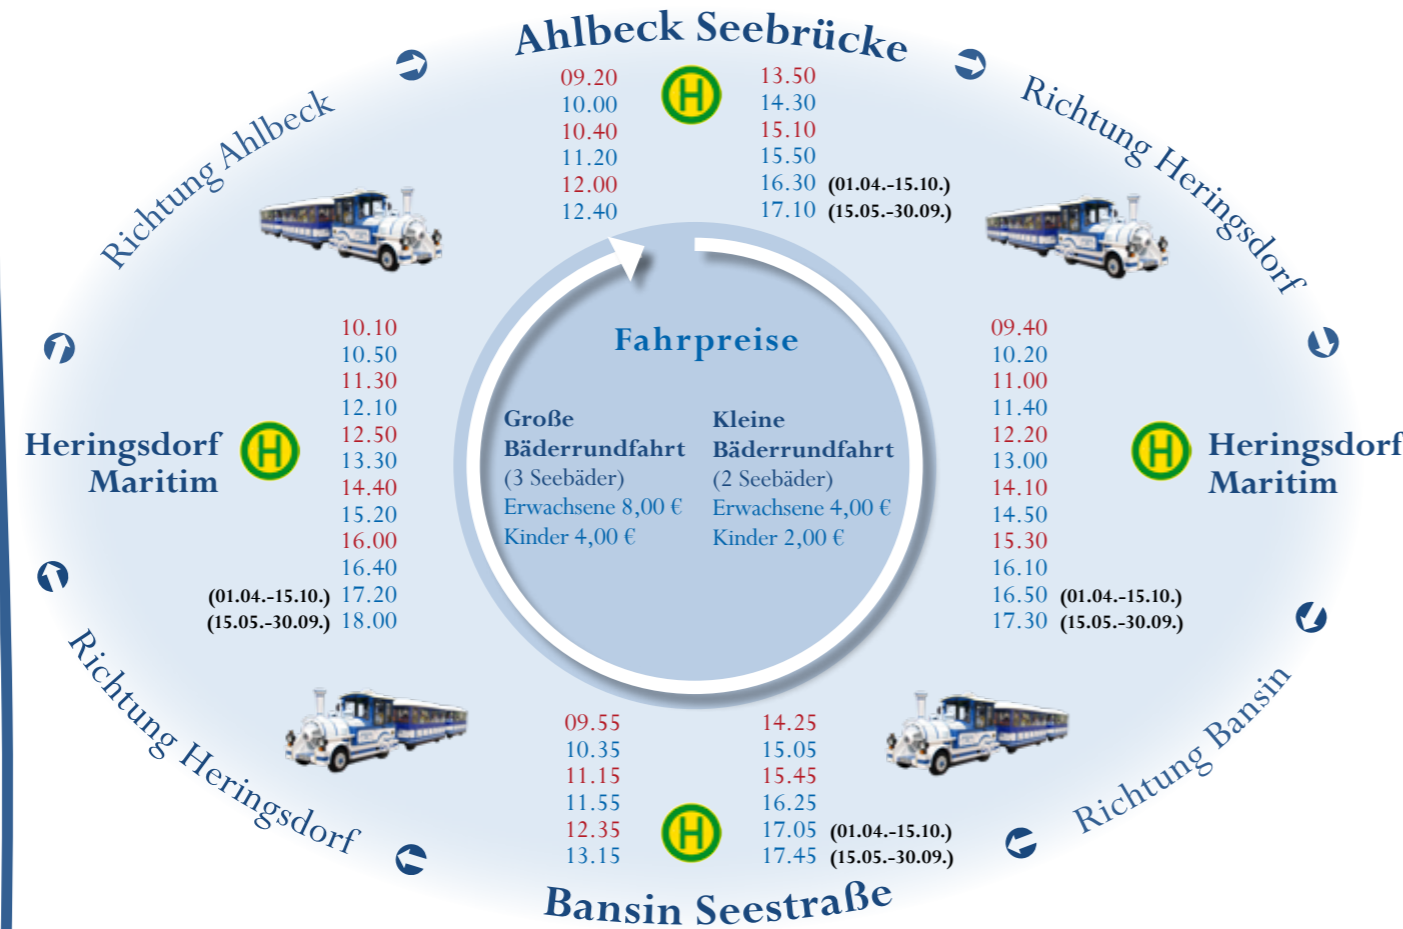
Ahlbeck Seebrücke

H

09.20
10.00
10.40
11.20
12.00
12.40

13.50
14.30
15.10
15.50
16.30 (01.04.-15.10.)
17.10 (15.05.-30.09.)

Richtung Ahlbeck

Richtung Heringsdorf

Heringsdorf Maritim

H

10.10
10.50
11.30
12.10
12.50
13.30
14.40
15.20
16.00
16.40
(01.04.-15.10.) 17.20
(15.05.-30.09.) 18.00

Fahrpreise

Große Bäderrundfahrt
(3 Seebäder)
Erwachsene 8,00 €
Kinder 4,00 €

Kleine Bäderrundfahrt
(2 Seebäder)
Erwachsene 4,00 €
Kinder 2,00 €

09.40
10.20
11.00
11.40
12.20
13.00
14.10
14.50
15.30
16.10
16.50 (01.04.-15.10.)
17.30 (15.05.-30.09.)

H

Heringsdorf Maritim

Richtung Heringsdorf

Richtung Bansin

09.55
10.35
11.15
11.55
12.35
13.15

H

14.25
15.05
15.45
16.25
17.05 (01.04.-15.10.)
17.45 (15.05.-30.09.)

Bansin Seestraße